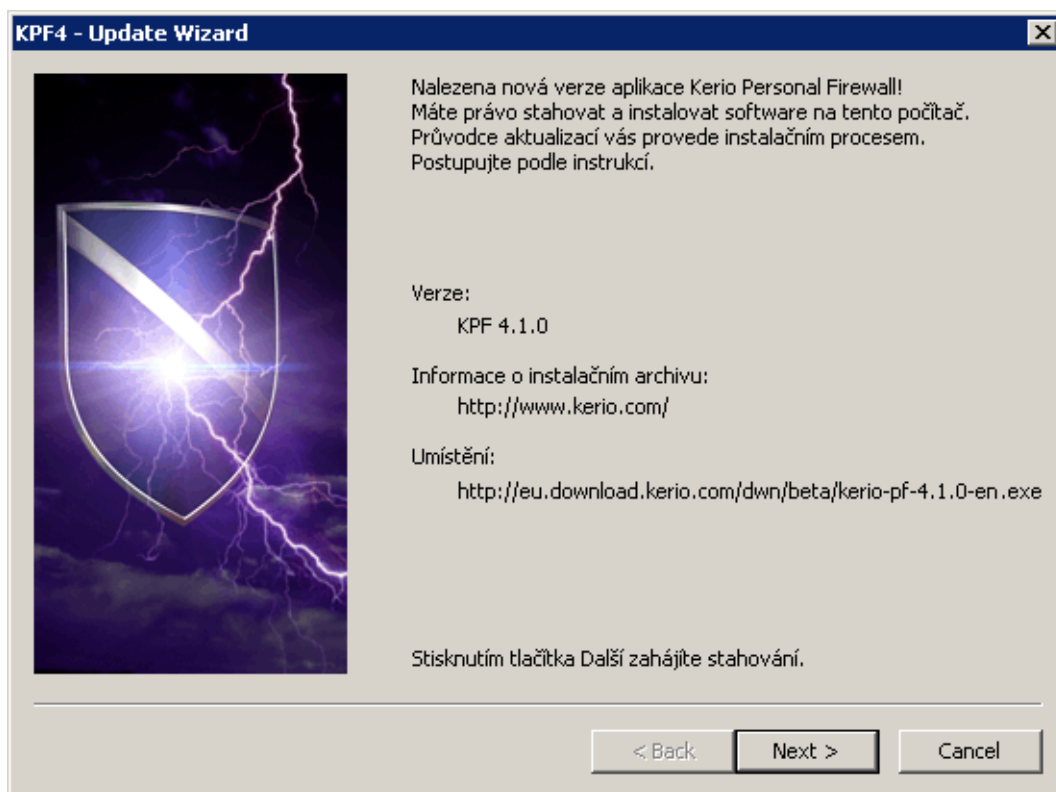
KPF4 - Update Wizard

Nalezena nová verze aplikace Kerio Personal Firewall!
Máte právo stahovat a instalovat software na tento počítač.
Průvodce aktualizací vás provede instalačním procesem.
Postupujte podle instrukcí.

Verze:
KPF 4.1.0

Informace o instalačním archivu:
http://www.kerio.com/

Umístění:
http://eu.download.kerio.com/dwn/beta/kerio-pf-4.1.0-en.exe

Stisknutím tlačítka Další zahájíte stahování.

< Back
Next >
Cancel